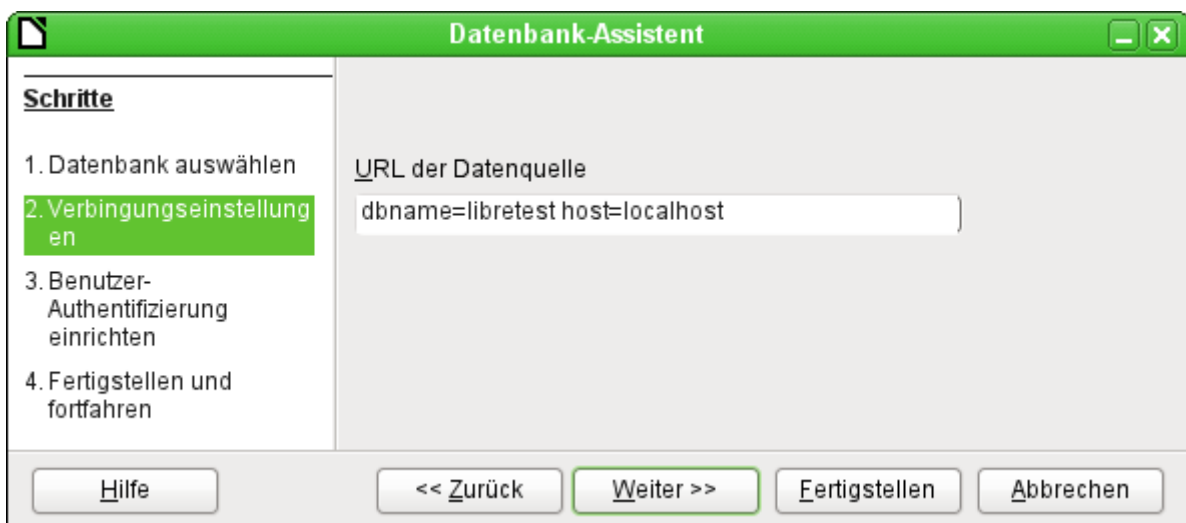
Datenbank-Assistent

Schritte

1. Datenbank auswählen

2. Verbingungseinstellungen

3. Benutzer-Authentifizierung einrichten

4. Fertigstellen und fortfahren

URL der Datenquelle

dbname=libretest host=localhost

Hilfe

<< Zurück

Weiter >>

Fertigstellen

Abbrechen